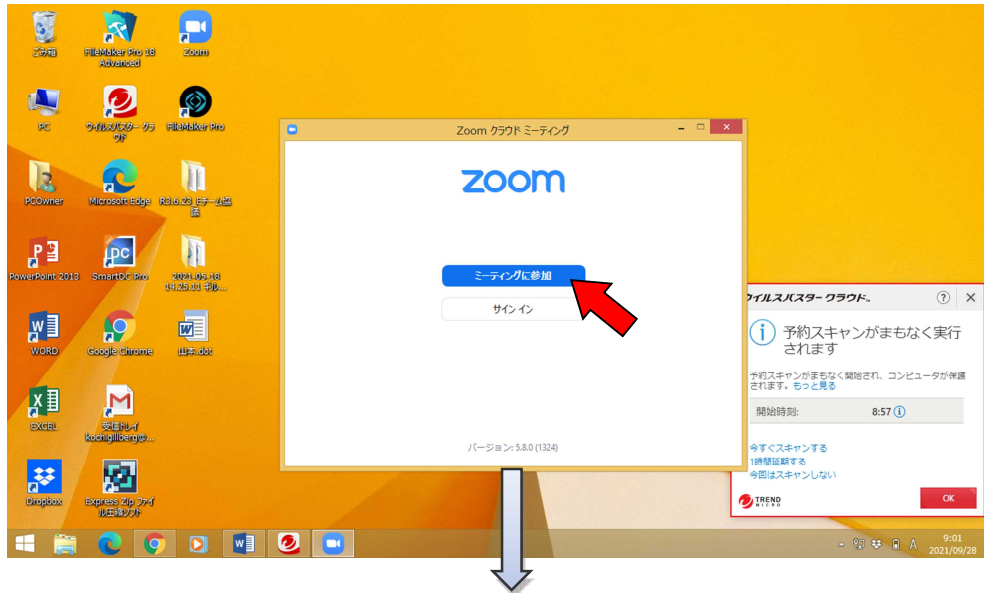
ごみ箱

FileMaker Pro 18 Advanced

Zoom

PC

ウイルスバスター クラウド

FileMaker Pro

PCOwner

Microsoft Edge

R3.6.23 Iチーム品販

PowerPoint 2013

SmartDC Pro

2021.05.18 14.25.11 ギル...

WORD

Google Chrome

山本.doc

EXCEL

受信トレイ kochigilberg@...

Dropbox

Express Zip ファイル圧縮ソフト

Zoom クラウド ミーティング

zoom

ミーティングに参加

サイン イン

バージョン: 5.8.0 (1324)

ウイルスバスター クラウド。

?

予約スキャンがまもなく実行されます

予約スキャンがまもなく開始され、コンピュータが保護されます。もっと見る

開始時刻: 8:57

今すぐスキャンする
1時間延期する
今回はスキャンしない

TREND MICRO

OK

A

9:01
2021/09/28